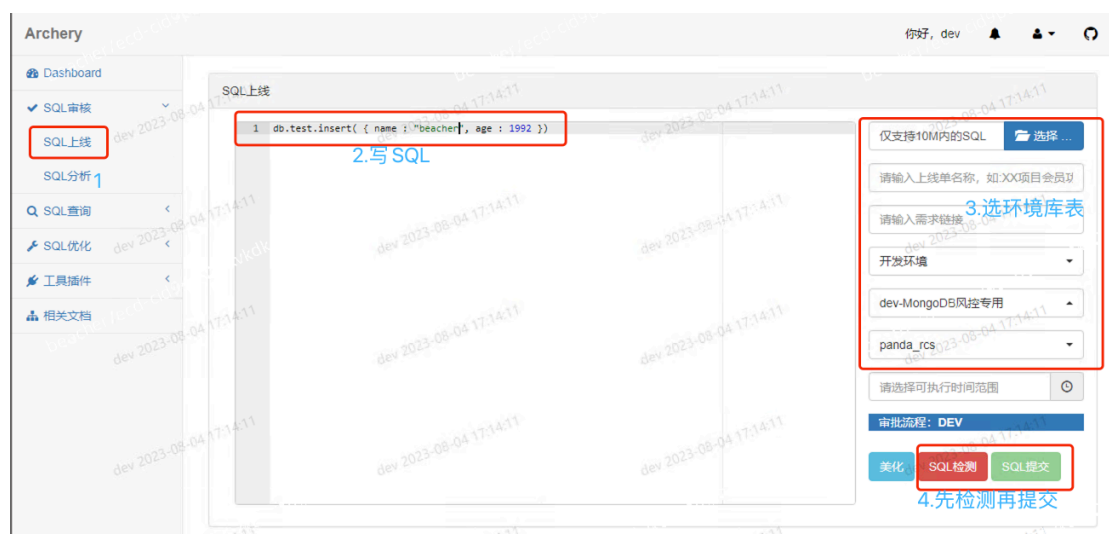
Archery

你好，dev

Dashboard
SQL审核
SQL上线
SQL分析 1
SQL查询
SQL优化
工具插件
相关文档

SQL上线

1 db.test.insert( { name : "beacher", age : 1992 })

2.写 SQL

仅支持10M内的SQL
选择 ...
请输入上线单名称，如:XX项目会员功
请输入需求链接
3.选环境库表
开发环境
dev-MongoDB风控专用
panda_rcs
请选择可执行时间范围
审批流程：DEV
美化
SQL检测
SQL提交
4.先检测再提交

dev 2023-08-04 17:14:11